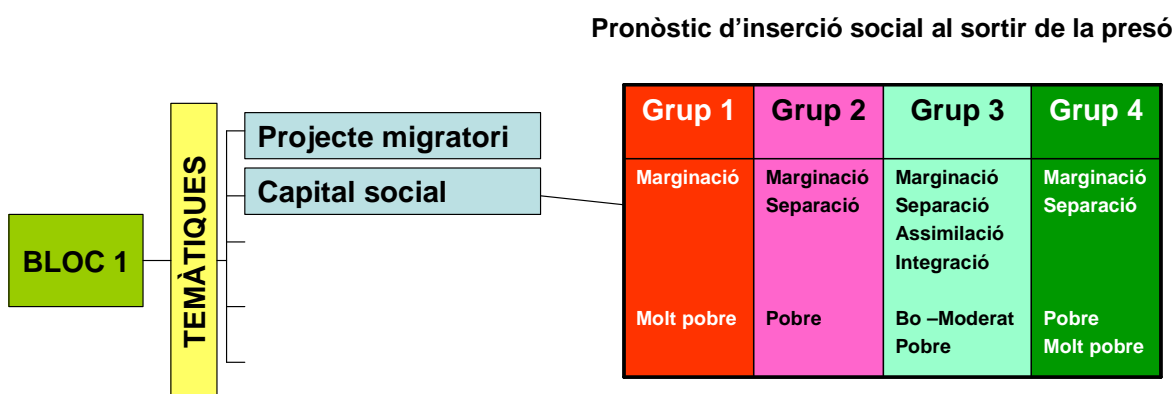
Pronòstic d'inserció social al sortir de la presó

BLOC 1

TEMÀTIQUES

Projecte migratori

Capital social

| Grup 1 | Grup 2 | Grup 3 | Grup 4 |
|---|---|---|---|
| Marginació | Marginació Separació | Marginació Separació Assimilació Integració | Marginació Separació |
| Molt pobre | Pobre | Bo –Moderat Pobre | Pobre Molt pobre |